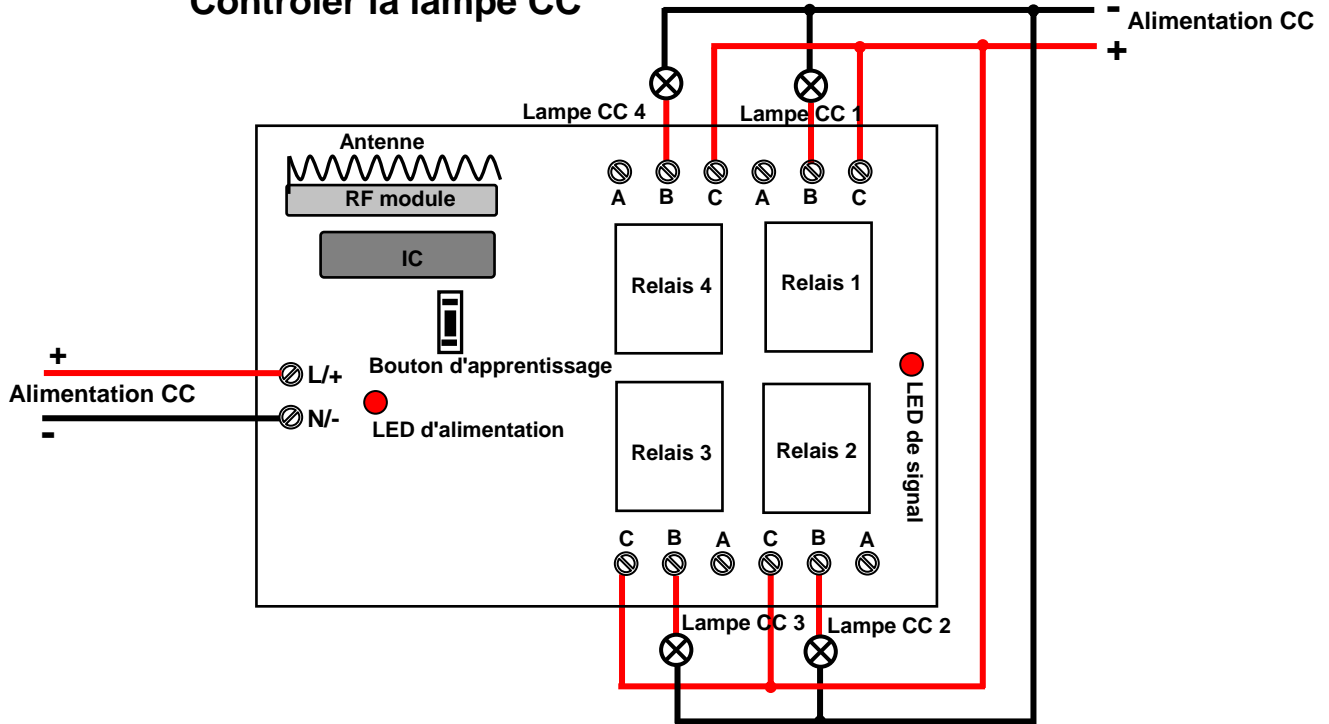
Contrôler la lampe CC

- Alimentation CC
+

Lampe CC 4
Lampe CC 1

Antenne
RF module
IC

A B C A B C

Relais 4
Relais 1

+
L/+
Alimentation CC
N/-
-

Bouton d'apprentissage
LED d'alimentation

Relais 3
Relais 2

LED de signal

C B A C B A

Lampe CC 3
Lampe CC 2